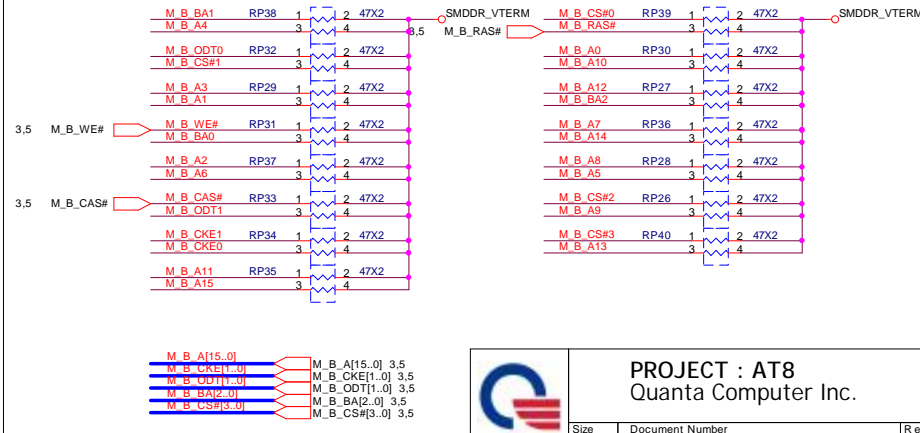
M_B_BA1 RP38 1 2 47X2 SMDDR_VTERM
M_B_A4 3 4 3,5 M_B_RAS#
M_B_ODT0 RP32 1 2 47X2
M_B_CS#1 3 4
M_B_A3 RP29 1 2 47X2
M_B_A1 3 4
3,5 M_B_WE# M_B_WE# RP31 1 2 47X2
M_B_BA0 3 4
M_B_A2 RP37 1 2 47X2
M_B_A6 3 4
3,5 M_B_CAS# M_B_CAS# RP33 1 2 47X2
M_B_ODT1 3 4
M_B_CKE1 RP34 1 2 47X2
M_B_CKE0 3 4
M_B_A11 RP35 1 2 47X2
M_B_A15 3 4

M_B_CS#0 RP39 1 2 47X2 SMDDR_VTERM
M_B_RAS# 3 4
M_B_A0 RP30 1 2 47X2
M_B_A10 3 4
M_B_A12 RP27 1 2 47X2
M_B_BA2 3 4
M_B_A7 RP36 1 2 47X2
M_B_A14 3 4
M_B_A8 RP28 1 2 47X2
M_B_A5 3 4
M_B_CS#2 RP26 1 2 47X2
M_B_A9 3 4
M_B_CS#3 RP40 1 2 47X2
M_B_A13 3 4

M_B_A[15..0] M_B_A[15..0] 3,5
M_B_CKE[1..0] M_B_CKE[1..0] 3,5
M_B_ODT[1..0] M_B_ODT[1..0] 3,5
M_B_BA[2..0] M_B_BA[2..0] 3,5
M_B_CS#[3..0] M_B_CS#[3..0] 3,5

PROJECT : AT8
Quanta Computer Inc.
Size Document Number Re